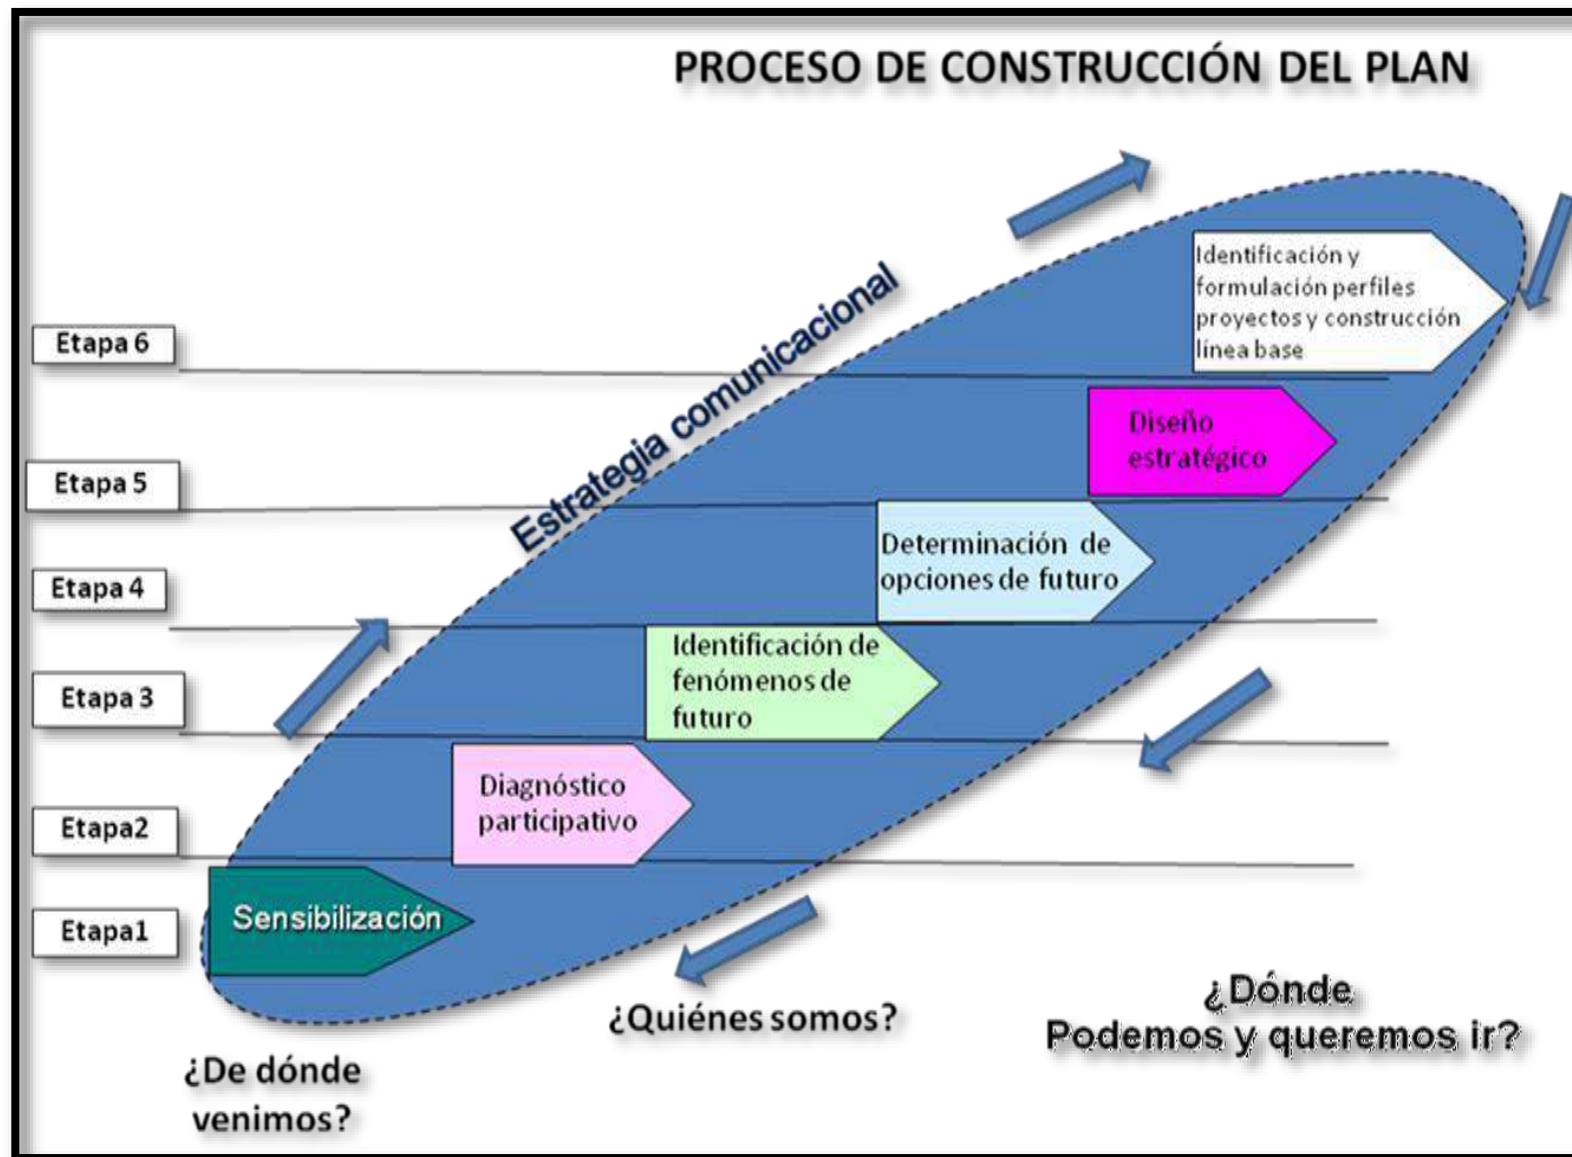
PROCESO DE CONSTRUCCIÓN DEL PLAN

Estrategia comunicacional

Etapa 6

Identificación y formulación perfiles proyectos y construcción línea base

Etapa 5

Diseño estratégico

Etapa 4

Determinación de opciones de futuro

Etapa 3

Identificación de fenómenos de futuro

Etapa2

Diagnóstico participativo

Etapa1

Sensibilización

¿De dónde venimos?

¿Quiénes somos?

¿Dónde Podemos y queremos ir?